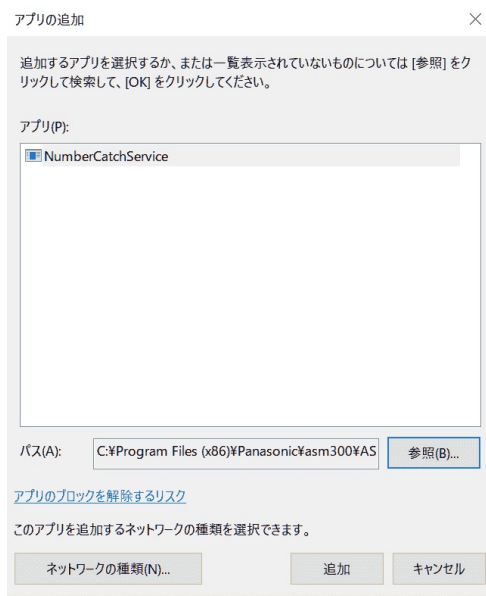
アプリの追加

×

追加するアプリを選択するか、または一覧表示されていないものについては [参照] をクリックして検索して、[OK] をクリックしてください。

アプリ(P):

NumberCatchService

パス(A): C:¥Program Files (x86)¥Panasonic¥asm300¥AS

参照(B)...

アプリのブロックを解除するリスク

このアプリを追加するネットワークの種類を選択できます。

ネットワークの種類(N)...

追加

キャンセル